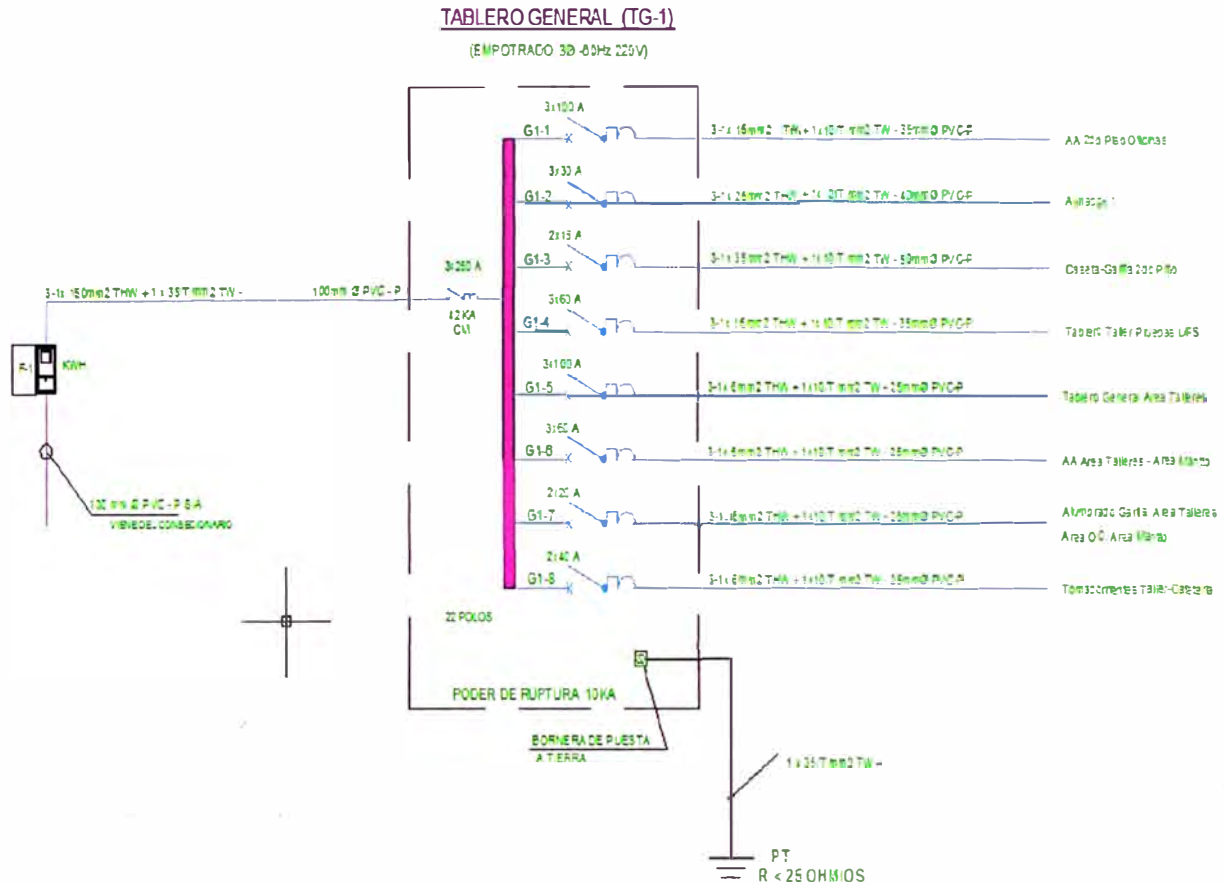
TABLERO GENERAL (TG-1)

(EMPOTRADO 3Ø-60Hz 220V)

3x100 A
G1-1
3-1x 16mm2 THW + 1x10 T mm2 TW - 35mmØ PVC-P
AA 2do Piso Oficinas

3x30 A
G1-2
3-1x 25mm2 THW + 1x 10 T mm2 TW - 40mmØ PVC-P
Almacén 1

2x15 A
G1-3
3-1x 35mm2 THW + 1x10 T mm2 TW - 50mmØ PVC-P
Caseta-Garita 2do Piso

3x250 A
42 KA
CM

3-1x 150mm2 THW + 1 x 35 T mm2 TW - 100mm Ø PVC - P

3x60 A
G1-4
3-1x 16mm2 THW + 1x10 T mm2 TW - 35mmØ PVC-P
Tablero Taller Pruebas UPS

R-1
KWH

3x100 A
G1-5
3-1x 6mm2 THW + 1x10 T mm2 TW - 25mmØ PVC-P
Tablero General Area Talleres

3x60 A
G1-6
3-1x 6mm2 THW + 1x10 T mm2 TW - 25mmØ PVC-P
AA Area Talleres - Area Manto

100 mm Ø PVC - P S.A
VIENE DEL CONCESIONARIO

2x20 A
G1-7
3-1x 6mm2 THW + 1x10 T mm2 TW - 25mmØ PVC-P
Alumbrado Garita Area Talleres
Area OC Area Manto

2x40 A
G1-8
3-1x 6mm2 THW + 1x10 T mm2 TW - 25mmØ PVC-P
Tomacorrientes Taller-Caseta

22 POLOS

PODER DE RUPTURA 10KA

BORNERA DE PUESTA A TIERRA

1 x 35 T mm2 TW -

PT
R < 25 OHMIOS